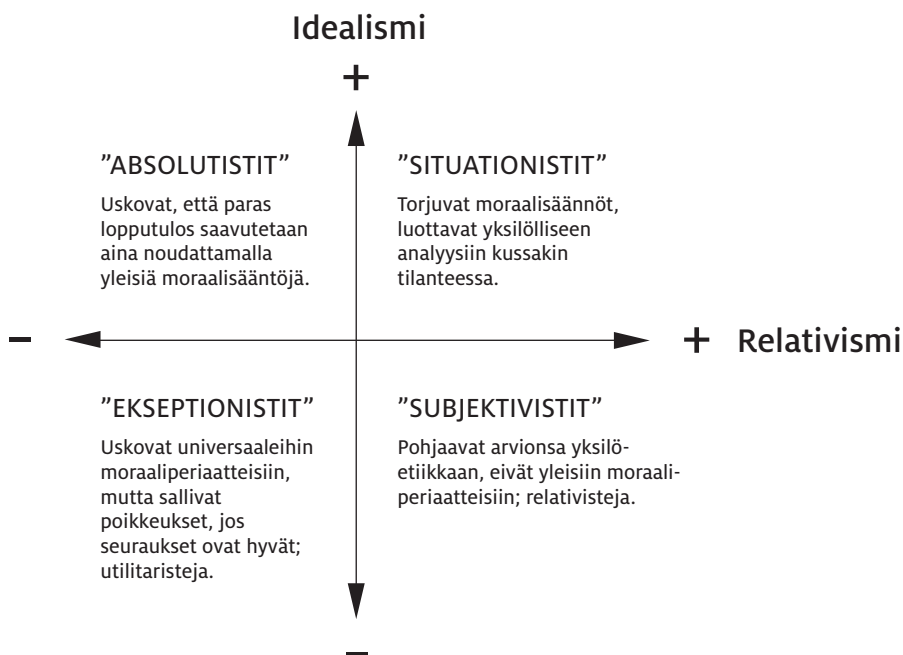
Idealismi

+

”ABSOLUTISTIT”

Uskovat, että paras lopputulos saavutetaan aina noudattamalla yleisiä moraalisääntöjä.

”SITUATIONISTIT”

Torjuvat moraalisäännöt, luottavat yksilölliseen analyysiin kussakin tilanteessa.

–

+ Relativismi

”EKSEPTIONISTIT”

Uskovat universaaleihin moraaliperiaatteisiin, mutta sallivat poikkeukset, jos seuraukset ovat hyvät; utilitaristeja.

”SUBJEKTIVISTIT”

Pohjaavat arvionsa yksilöetiikkaan, eivät yleisiin moraaliperiaatteisiin; relativisteja.

–